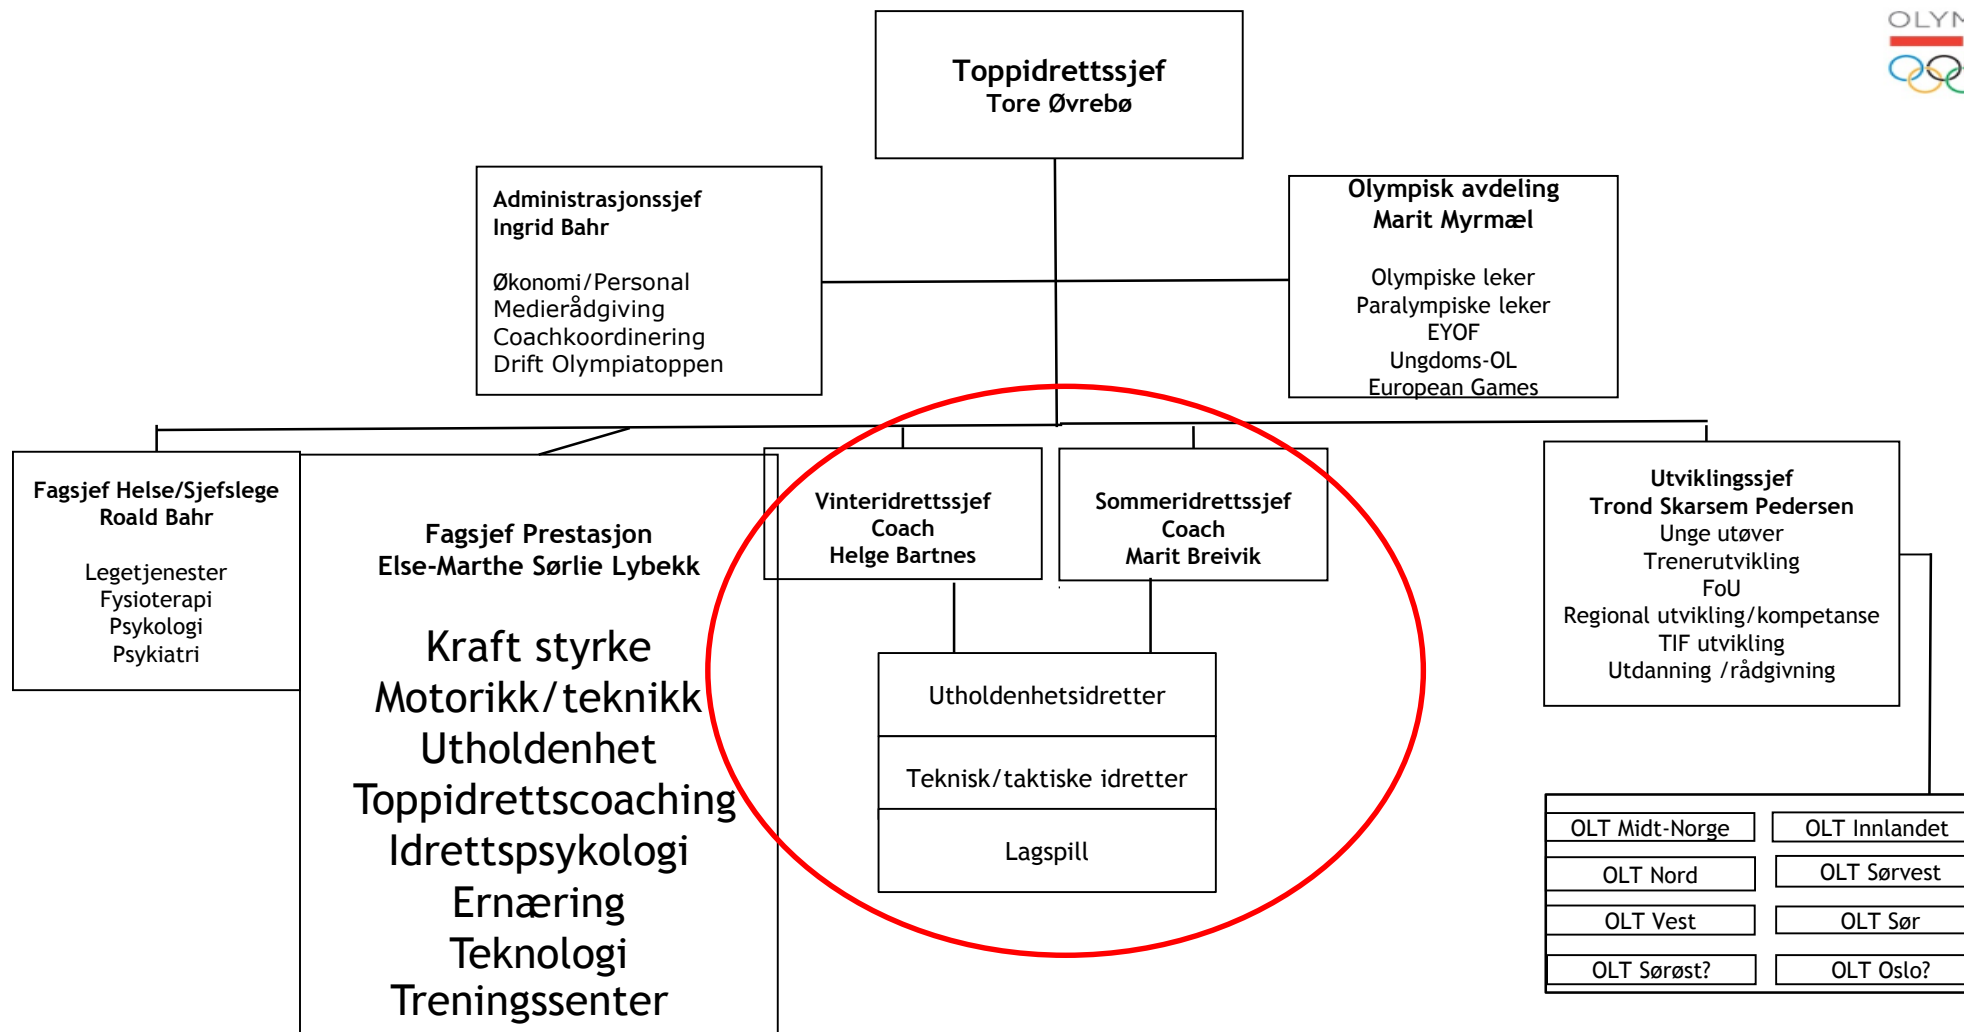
OLYM

Toppidrettssjef
Tore Øvrebø

Administrasjonssjef
Ingrid Bahr

Økonomi/Personal
Medierådgiving
Coachkoordinering
Drift Olympiatoppen

Olympisk avdeling
Marit Myrmæl

Olympiske leker
Paralympiske leker
EYOF
Ungdoms-OL
European Games

Fagsjef Helse/Sjefslege
Roald Bahr

Legetjenester
Fysioterapi
Psykologi
Psykiatri

Fagsjef Prestasjon
Else-Marthe Sørlie Lybekk

Kraft styrke
Motorikk/teknikk
Utholdenhet
Toppidrettscoaching
Idrettspsykologi
Ernæring
Teknologi
Treningssenter

Vinteridrettssjef
Coach
Helge Bartnes

Sommeridrettssjef
Coach
Marit Breivik

Utholdenhetsidretter

Teknisk/taktiske idretter

Lagspill

Utviklingssjef
Trond Skarsem Pedersen
Unge utøver
Trenerutvikling
FoU
Regional utvikling/kompetanse
TIF utvikling
Utdanning /rådgivning

| OLT Midt-Norge | OLT Innlandet |
|---|---|
| OLT Nord | OLT Sørvest |
| OLT Vest | OLT Sør |
| OLT Sørøst? | OLT Oslo? |